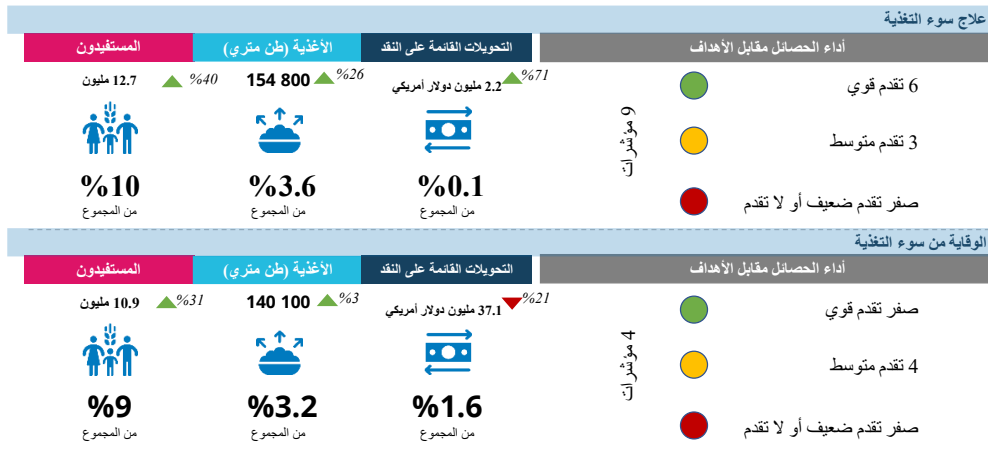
علاج سوء التغذية

أداء الحصائل مقابل الأهداف

6 تقدم قوي

3 تقدم متوسط

صفر تقدم ضعيف أو لا تقدم

9 مؤشرات

التحويلات القائمة على النقد

%71 2.2 مليون دولار أمريكي

%0.1
من المجموع

الأغذية (طن متري)

%26 154 800

%3.6
من المجموع

المستفيدون

%40 12.7 مليون

%10
من المجموع

الوقاية من سوء التغذية

أداء الحصائل مقابل الأهداف

صفر تقدم قوي

4 تقدم متوسط

صفر تقدم ضعيف أو لا تقدم

4 مؤشرات

التحويلات القائمة على النقد

%21 37.1 مليون دولار أمريكي

%1.6
من المجموع

الأغذية (طن متري)

%3 140 100

%3.2
من المجموع

المستفيدون

%31 10.9 مليون

%9
من المجموع